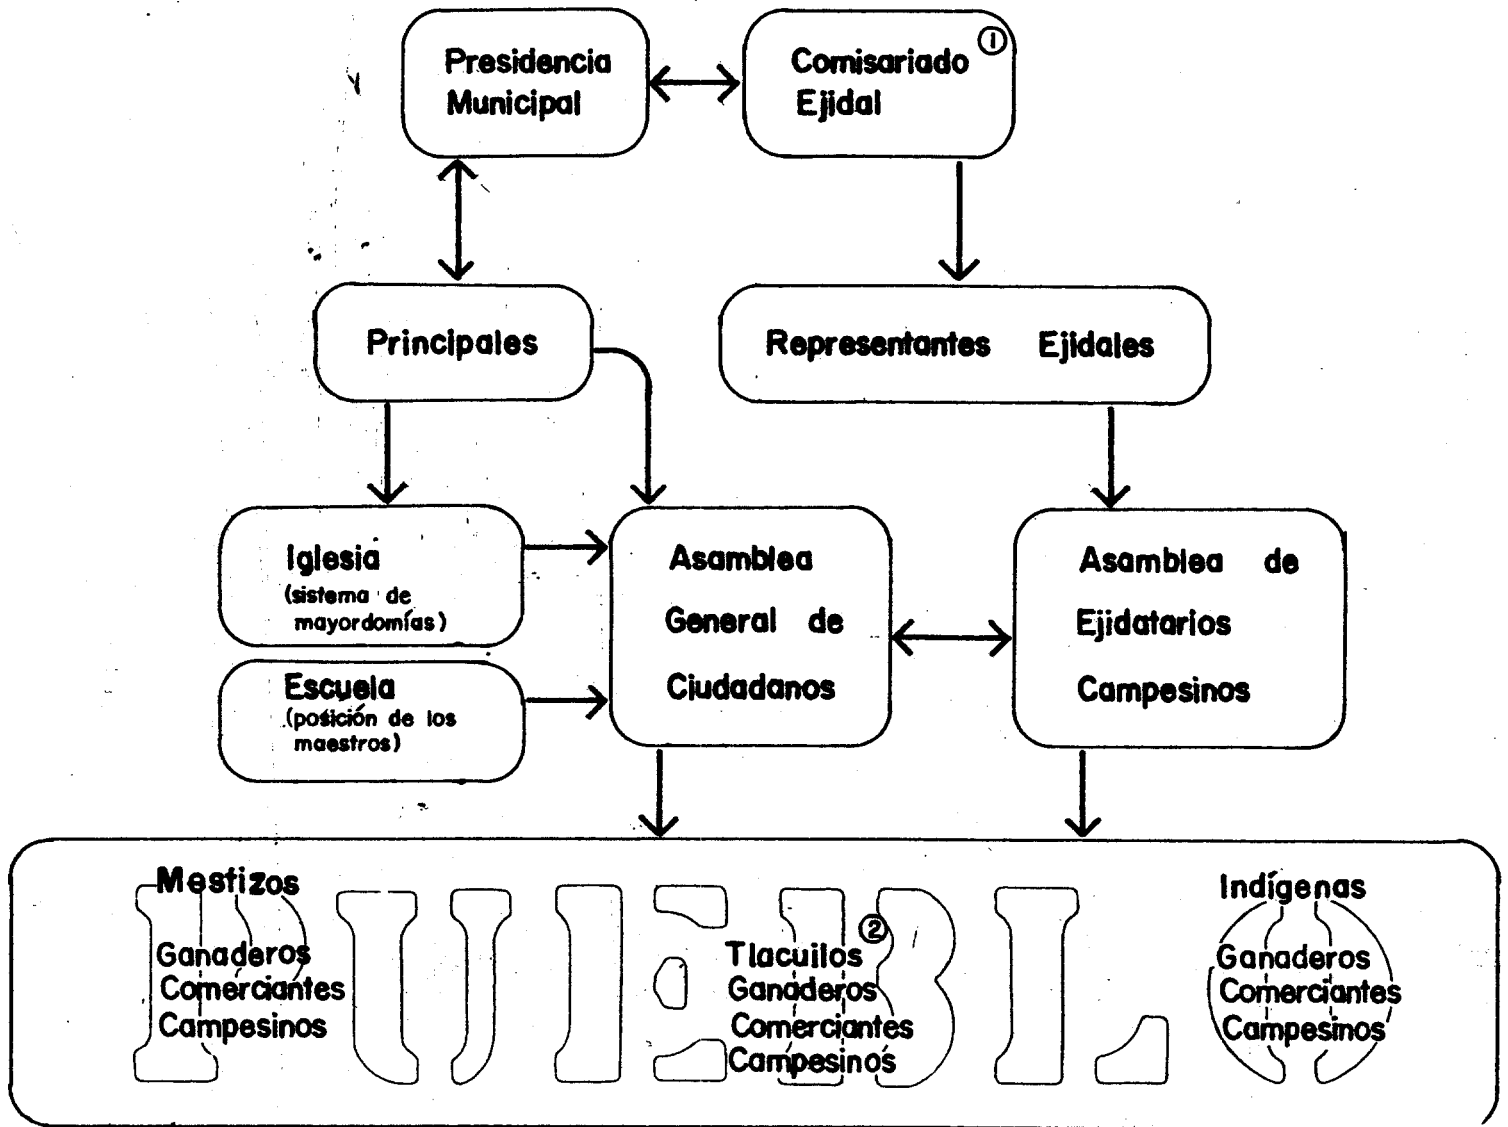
Presidencia Municipal

Comisariado Ejidal ①

Principales

Representantes Ejidales

Iglesia (sistema de mayordomías)

Escuela (posición de los maestros)

Asamblea General de Ciudadanos

Asamblea de Ejidatarios Campesinos

PUEBLO

Mestizos

Ganaderos
Comerciantes
Campesinos

Tlacuilos ②
Ganaderos
Comerciantes
Campesinos

Indígenas

Ganaderos
Comerciantes
Campesinos